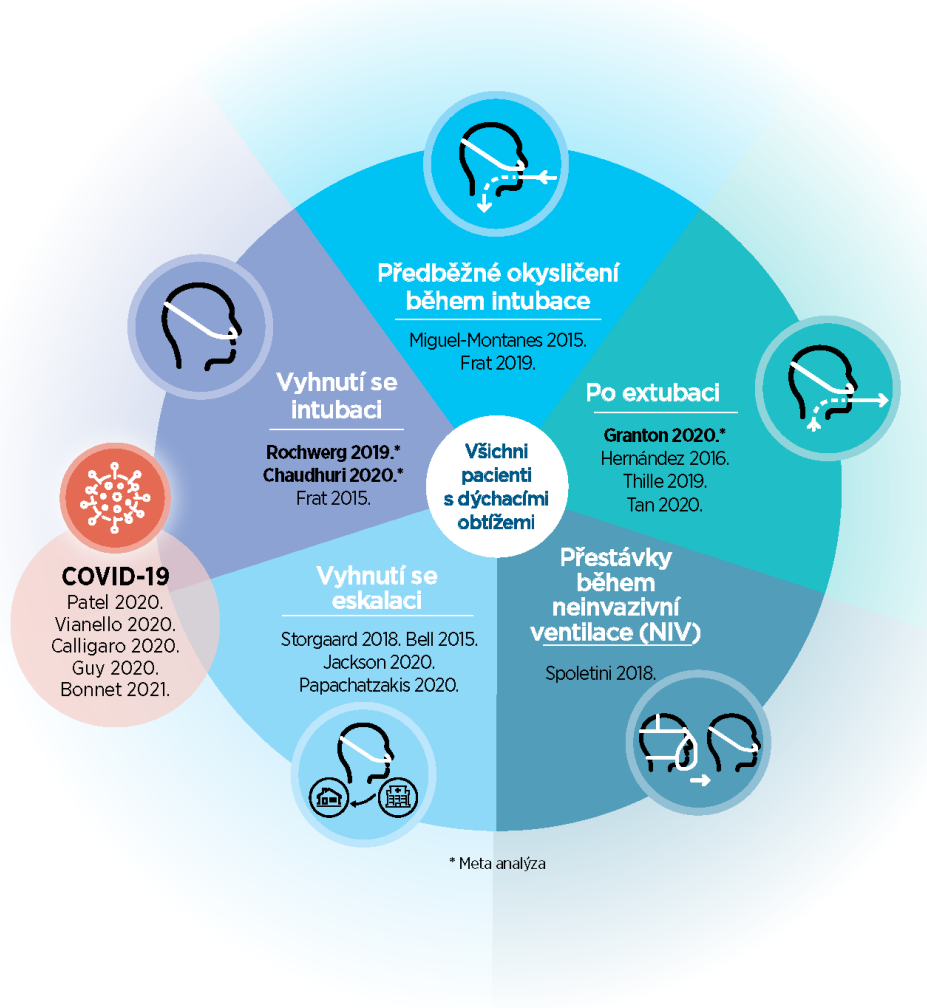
Předběžné okysličení během intubace

Miguel-Montanes 2015.
Frat 2019.

Po extubaci

Granton 2020.*
Hernández 2016.
Thille 2019.
Tan 2020.

Vyhnutí se intubaci

Rochwerg 2019.*
Chaudhuri 2020.*
Frat 2015.

Všichni pacienti s dýchacími obtížemi

COVID-19

Patel 2020.
Vianello 2020.
Calligaro 2020.
Guy 2020.
Bonnet 2021.

Vyhnutí se eskalaci

Storgaard 2018. Bell 2015.
Jackson 2020.
Papachatzakis 2020.

Přestávky během neinvazivní ventilace (NIV)

Spoletini 2018.

* Meta analýza